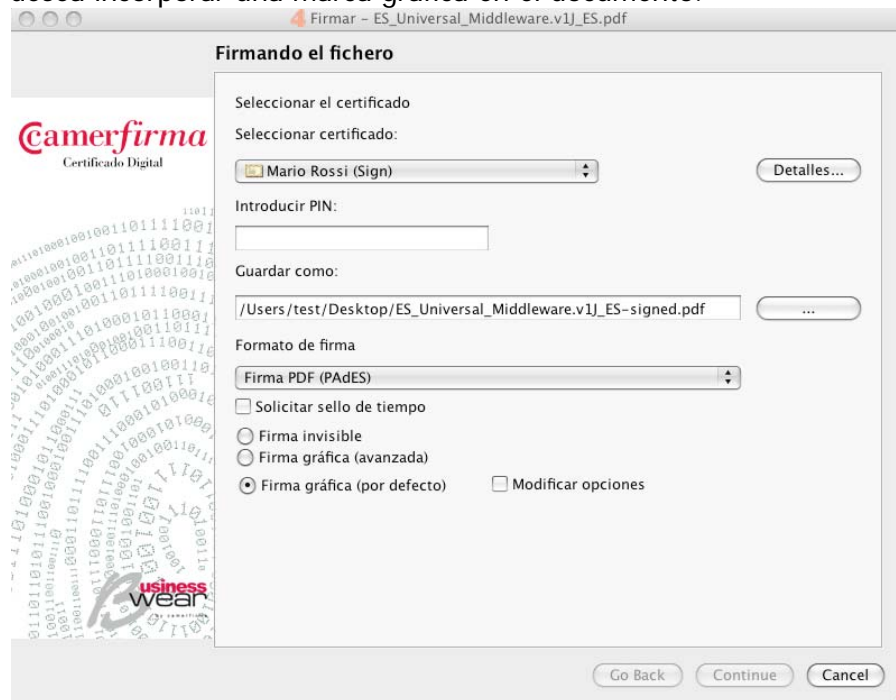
desea incorporar una marca gráfica en el documento.

Firmar - ES_Universal_Middleware.v1J_ES.pdf

Firmando el fichero

Camerfirma
Certificado Digital

Seleccionar el certificado

Seleccionar certificado:

Mario Rossi (Sign)

Detalles...

Introducir PIN:

Guardar como:

/Users/test/Desktop/ES_Universal_Middleware.v1J_ES-signed.pdf

...

Formato de firma

Firma PDF (PAdES)

Solicitar sello de tiempo

Firma invisible

Firma gráfica (avanzada)

Firma gráfica (por defecto)

Modificar opciones

Business wear

Go Back

Continue

Cancel